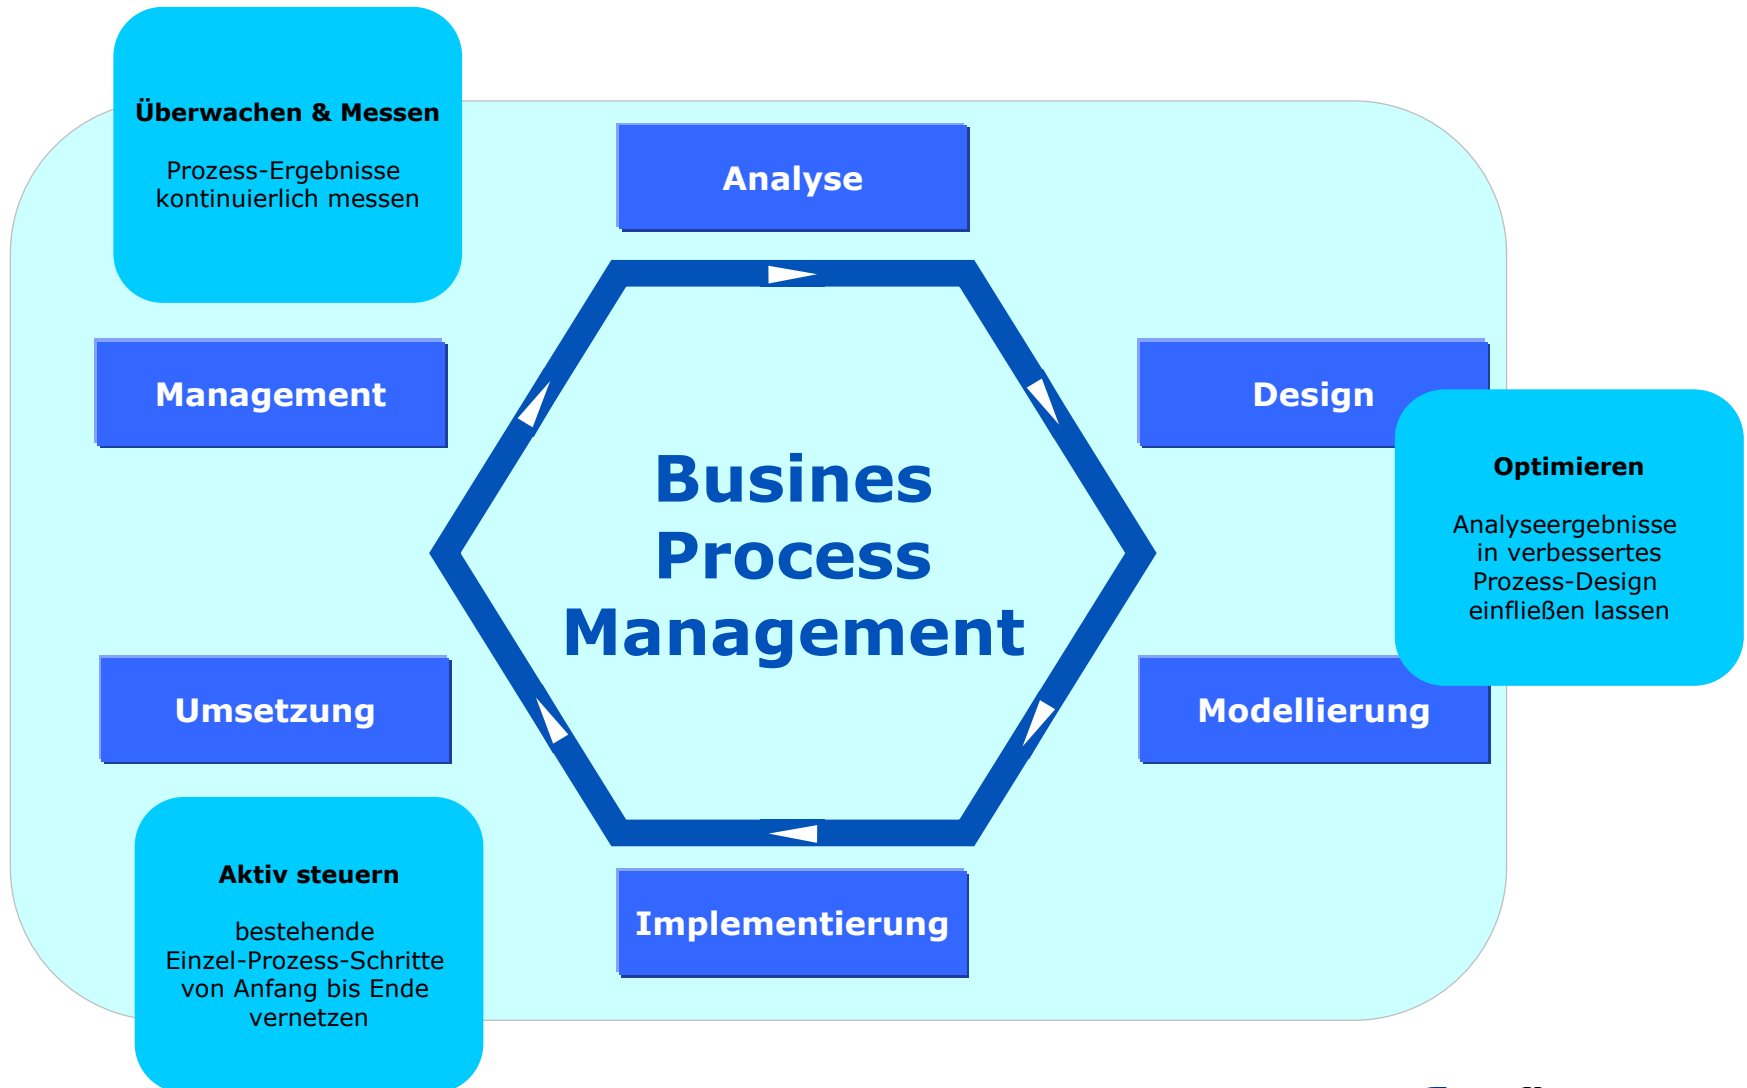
Überwachen & Messen

Prozess-Ergebnisse kontinuierlich messen

Analyse

Management

Design

Optimieren

Analyseergebnisse in verbessertes Prozess-Design einfließen lassen

Busines Process Management

Umsetzung

Modellierung

Aktiv steuern

bestehende Einzel-Prozess-Schritte von Anfang bis Ende vernetzen

Implementierung